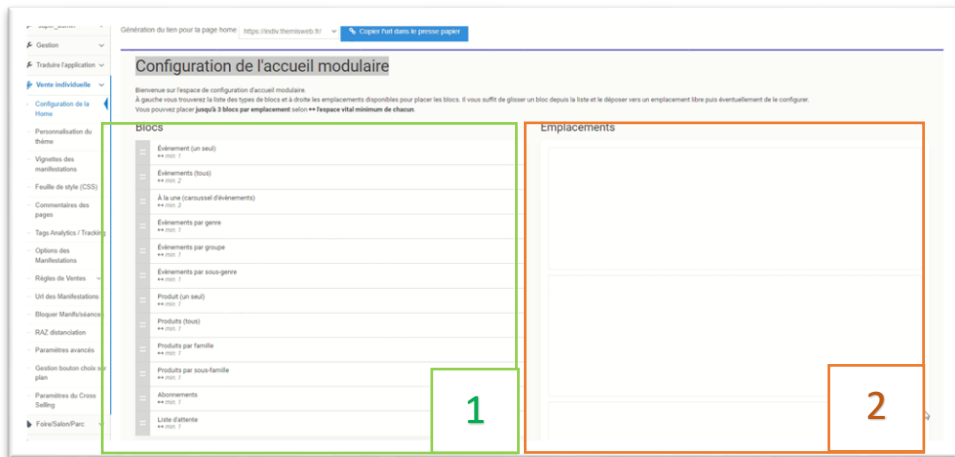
Super_admin
Gestion
Traduire l'application
Vente individuelle
Configuration de la Home
Personnalisation du thème
Vignettes des manifestations
Feuille de style (CSS)
Commentaires des pages
Tags Analytics / Tracking
Options des Manifestations
Règles de Ventes
Url des Manifestations
Bloquer Manifs/séances
RAZ distanciation
Paramètres avancés
Gestion bouton choix sur plan
Paramètres du Cross Selling
Foire/Salon/Parc

Génération du lien pour la page home https://indiv.themisweb.fr/ Copier l'url dans le presse papier

Configuration de l'accueil modulaire

Bienvenue sur l'espace de configuration d'accueil modulaire.
À gauche vous trouverez la liste des types de blocs et à droite les emplacements disponibles pour placer les blocs. Il vous suffit de glisser un bloc depuis la liste et le déposer vers un emplacement libre puis éventuellement de le configurer.
Vous pouvez placer jusqu'à 3 blocs par emplacement selon ↔ l'espace vital minimum de chacun.

Blocs
Événement (un seul)
↔ min: 1
Événements (tous)
↔ min: 2
À la une (carrousel d'événements)
↔ min: 2
Événements par genre
↔ min: 1
Événements par groupe
↔ min: 1
Événements par sous-genre
↔ min: 1
Produit (un seul)
↔ min: 1
Produits (tous)
↔ min: 1
Produits par famille
↔ min: 1
Produits par sous-famille
↔ min: 1
Abonnements
↔ min: 1
Liste d'attente
↔ min: 1

Emplacements

1

2